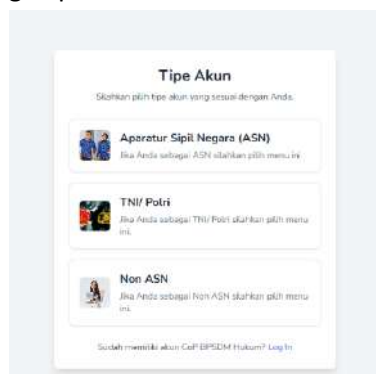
Tipe Akun

Silahkan pilih tipe akun yang sesuai dengan Anda.

Aparatur Sipil Negara (ASN)
Jika Anda sebagai ASN silahkan pilih menu ini

TNI/ Polri
Jika Anda sebagai TNI/ Polri silahkan pilih menu ini.

Non ASN
Jika Anda sebagai Non ASN silahkan pilih menu ini.

Sudah memiliki akun CoP BPSDM Hukum? Log In